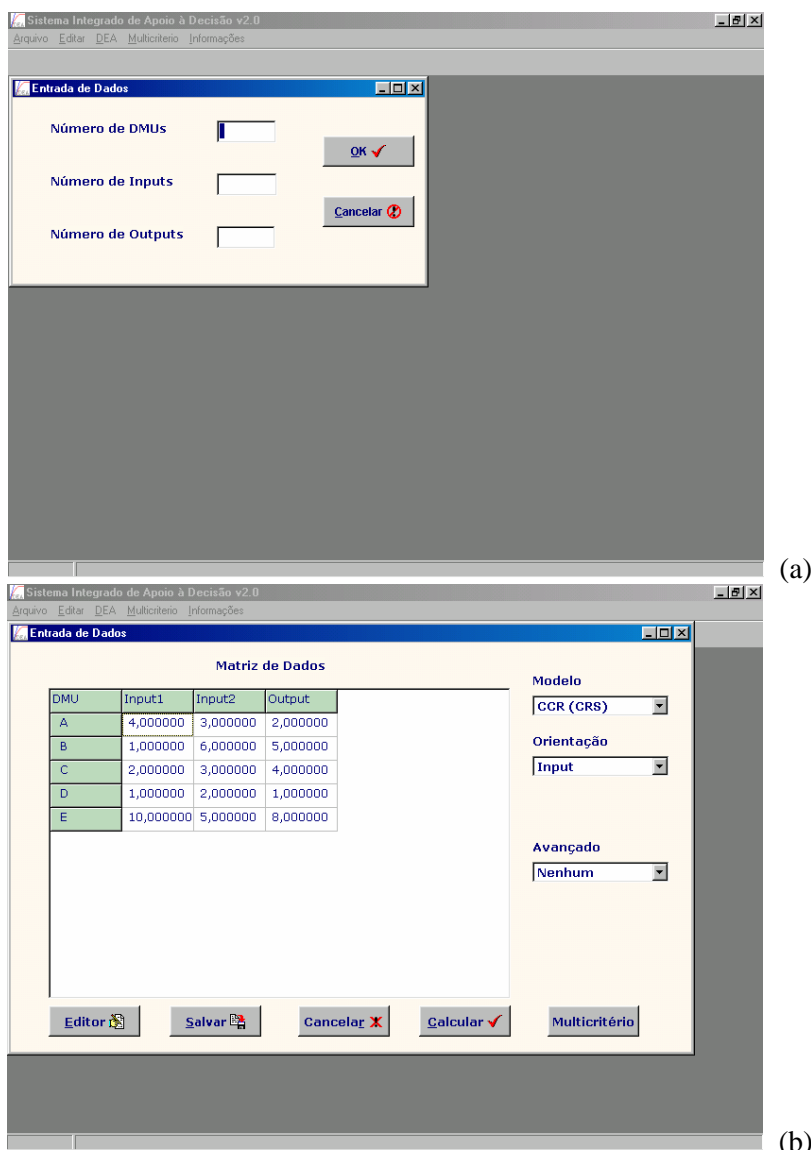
Sistema Integrado de Apoio à Decisão v2.0
Arquivo Editar DEA Multicriterio Informações

Entrada de Dados

Número de DMUs

Número de Inputs

Número de Outputs

OK

Cancelar

(a)

Sistema Integrado de Apoio à Decisão v2.0
Arquivo Editar DEA Multicriterio Informações

Entrada de Dados

Matriz de Dados

| DMU | Input1 | Input2 | Output |
|---|---|---|---|
| A | 4,000000 | 3,000000 | 2,000000 |
| B | 1,000000 | 6,000000 | 5,000000 |
| C | 2,000000 | 3,000000 | 4,000000 |
| D | 1,000000 | 2,000000 | 1,000000 |
| E | 10,000000 | 5,000000 | 8,000000 |

Modelo
CCR (CRS)

Orientação
Input

Avançado
Nenhum

Editor Salvar Cancelar Calcular Multicritério

(b)